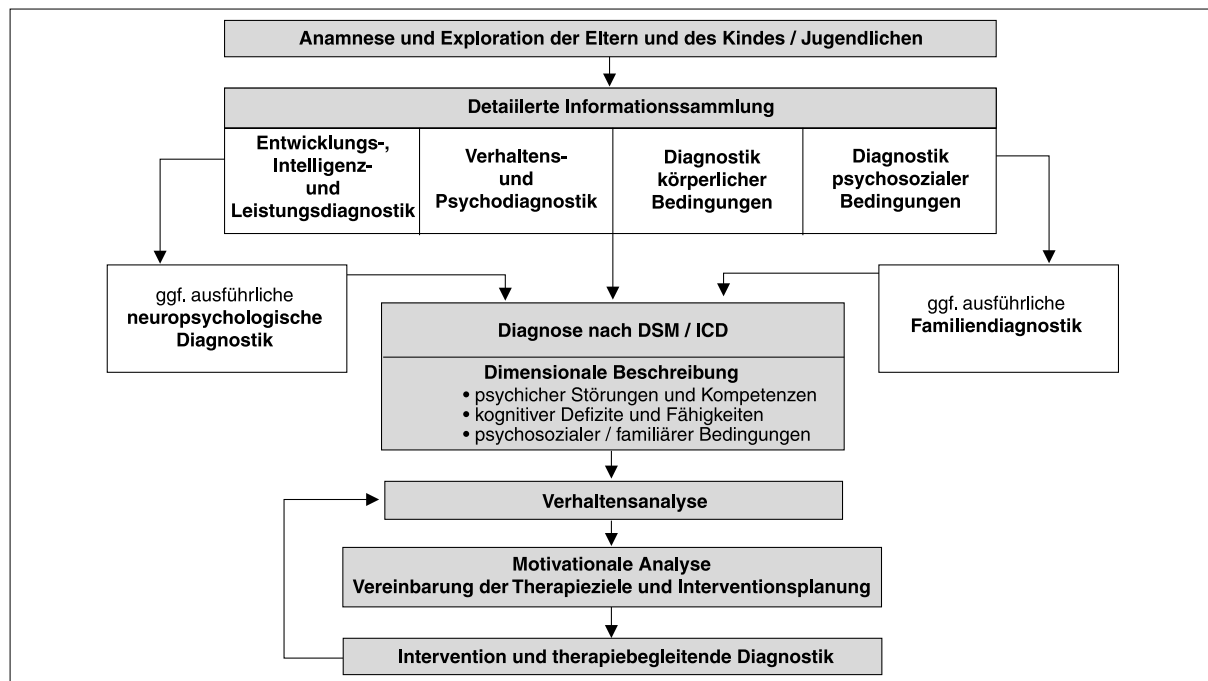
Anamnese und Exploration der Eltern und des Kindes / Jugendlichen

Detaiilerte Informationssammlung

Entwicklungs-, Intelligenz- und Leistungsdiagnostik

Verhaltens- und Psychodiagnostik

Diagnostik körperlicher Bedingungen

Diagnostik psychosozialer Bedingungen

ggf. ausführliche **neuropsychologische Diagnostik**

Diagnose nach DSM / ICD

Dimensionale Beschreibung
• psychicher Störungen und Kompetenzen
• kognitiver Defizite und Fähigkeiten
• psychosozialer / familiärer Bedingungen

ggf. ausführliche **Familiendiagnostik**

Verhaltensanalyse

Motivationale Analyse
Vereinbarung der Therapieziele und Interventionsplanung

Intervention und therapiebegleitende Diagnostik